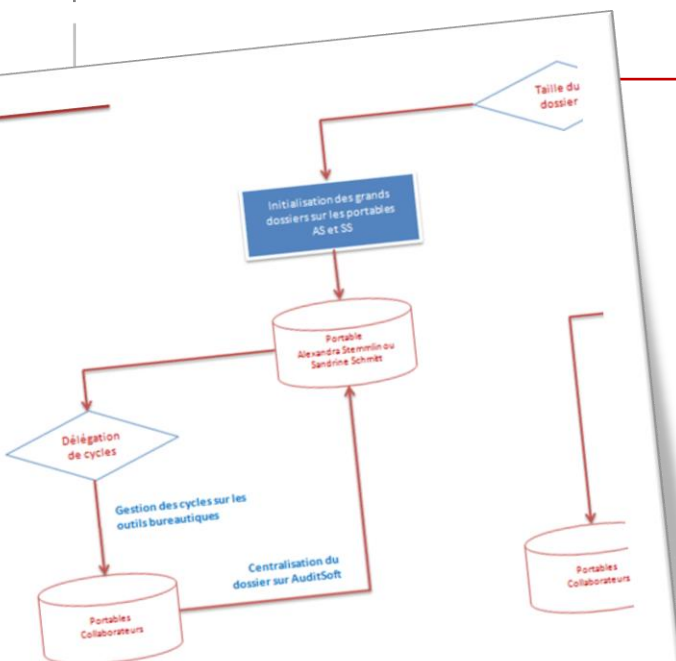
Taille du dossier

Initialisation des grands dossiers sur les portables AS et SS

Portable
Alexandra Stemmlin ou Sandrine Schmitt

Délégation de cycles

Gestion des cycles sur les outils bureautiques

Centralisation du dossier sur AuditSoft

Portables Collaborateurs

Portables Collaborateurs